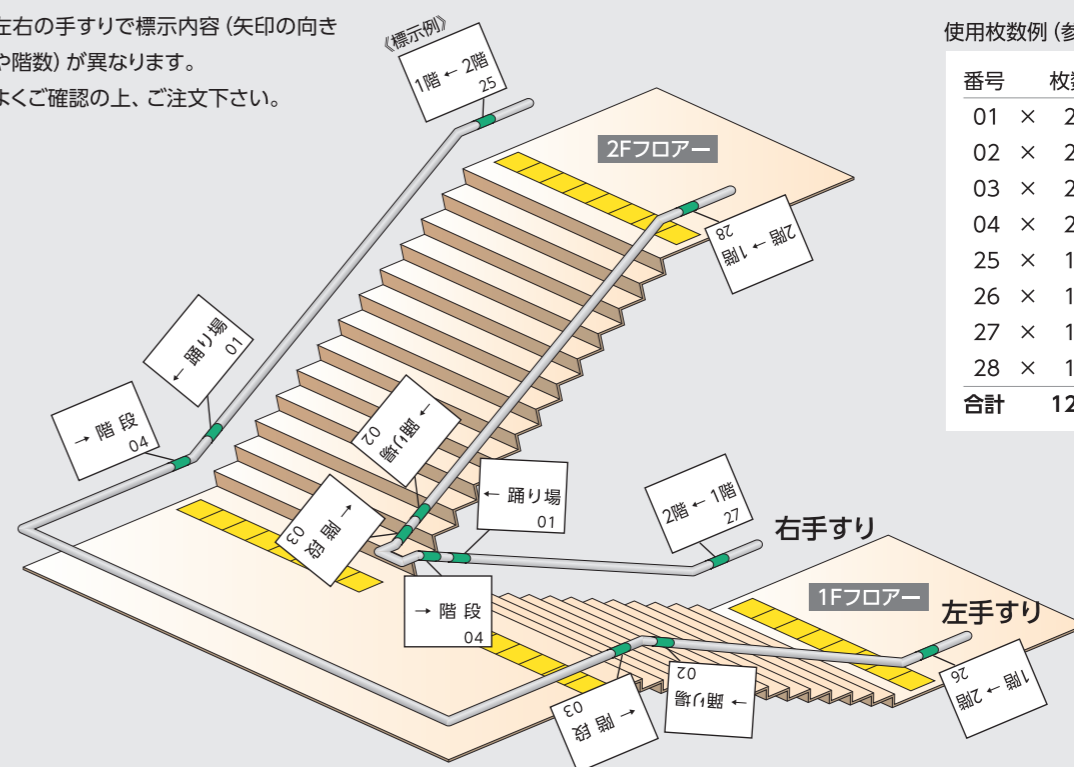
左右の手すりで標示内容（矢印の向きや階数）が異なります。よくご確認の上、ご注文下さい。

《標示例》
1階 ← 2階
25

2Fフロアー

2階 ← 1階
28

← 踊り場
01

→ 階 段
04

← 踊り場
02

→ 階 段
03

← 踊り場
01

2階 ← 1階
27

右手すり

→ 階 段
04

1Fフロアー

左手すり

→ 階 段
03

← 踊り場
02

1階 ← 2階
26

使用枚数例（参

| 番号 | | 枚 |
|---|---|---|
| 01 | × | 2 |
| 02 | × | 2 |
| 03 | × | 2 |
| 04 | × | 2 |
| 25 | × | 1 |
| 26 | × | 1 |
| 27 | × | 1 |
| 28 | × | 1 |
| 合計 | | 12 |